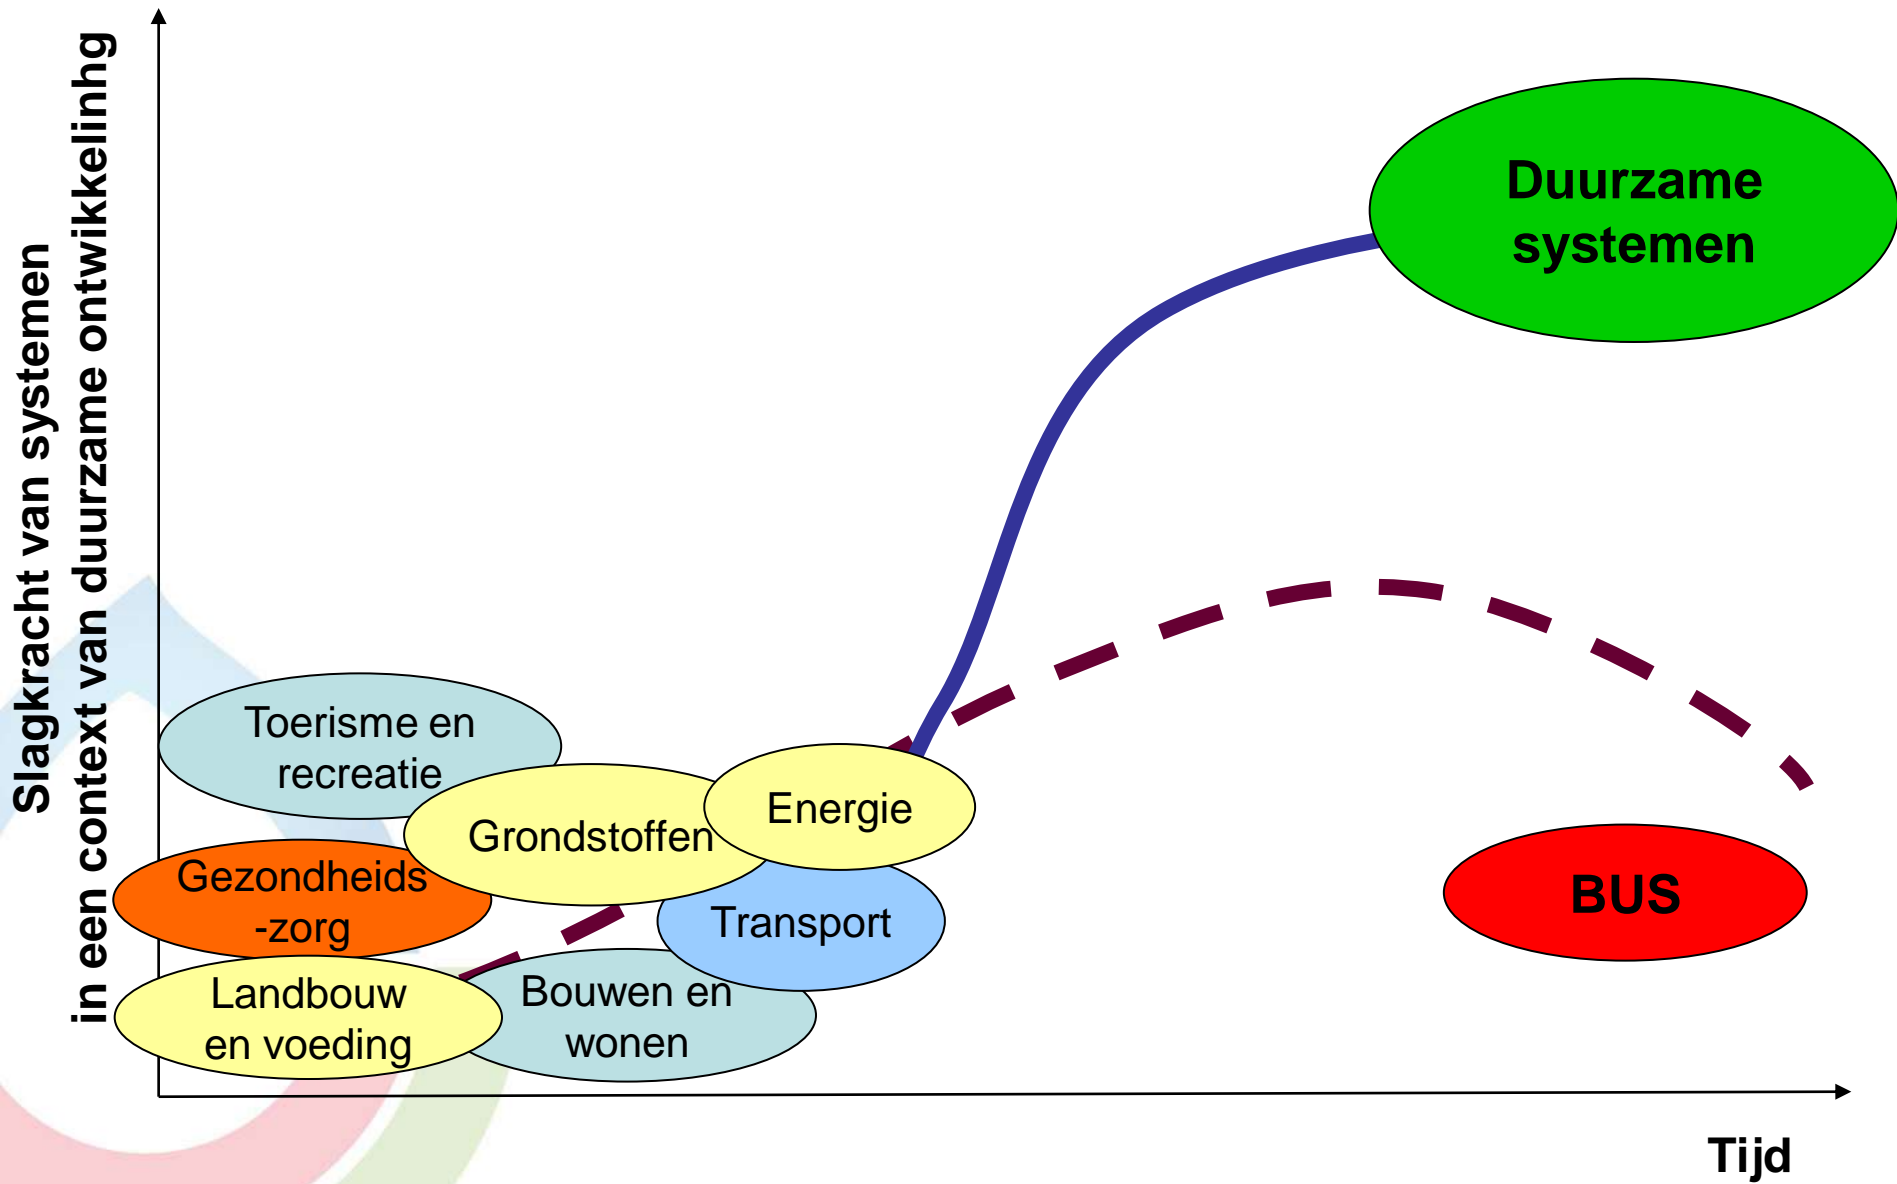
Slagkracht van systemen
in een context van duurzame ontwikkelinhg

Duurzame systemen

Toerisme en recreatie

Grondstoffen

Energie

Gezondheids -zorg

Transport

BUS

Landbouw en voeding

Bouwen en wonen

Tijd